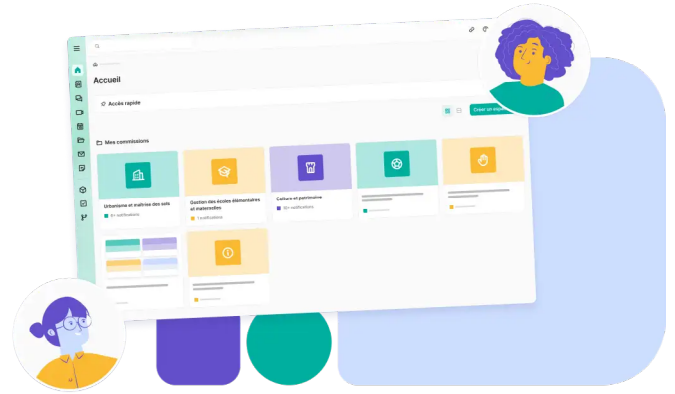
Accueil

Accès rapide

Créer un espace

Mes commissions

Urbanisme et maîtrise des sols

5+ notifications

Gestion des écoles élémentaires et maternelles

1 notifications

Culture et patrimoine

10+ notifications